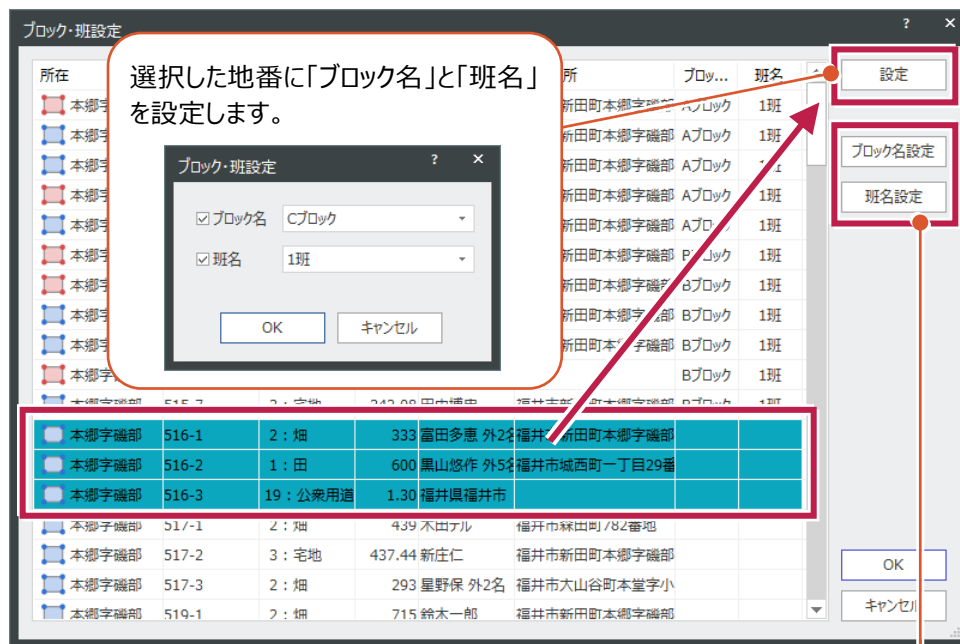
ブロック・班設定 ? ×

選択した地番に「ブロック名」と「班名」を設定します。

ブロック・班設定 ? ×
☑ブロック名 Cブロック
☑班名 1班
OK キャンセル

| 所在 | | | | | 所 | ブロッ... | 班名 |
|---|---|---|---|---|---|---|---|
| 本郷字 | | | | | 新田町本郷字磯部 | Aブロック | 1班 |
| 本郷字 | | | | | 新田町本郷字磯部 | Aブロック | 1班 |
| 本郷字 | | | | | 新田町本郷字磯部 | Aブロック | 1班 |
| 本郷字 | | | | | 新田町本郷字磯部 | Aブロック | 1班 |
| 本郷字 | | | | | 新田町本郷字磯部 | Aブロック | 1班 |
| 本郷字 | | | | | 新田町本郷字磯部 | Bブロック | 1班 |
| 本郷字 | | | | | 新田町本郷字磯部 | Bブロック | 1班 |
| 本郷字 | | | | | 新田町本郷字磯部 | Bブロック | 1班 |
| 本郷字 | | | | | 新田町本郷字磯部 | Bブロック | 1班 |
| 本郷字 | | | | | | Bブロック | 1班 |
| 本郷字磯部 | 515-7 | 2：宅地 | 242.98 | 田中博史 | 福井市新田町本郷字磯部 | Bブロック | 1班 |
| 本郷字磯部 | 516-1 | 2：畑 | 333 | 富田多恵 外2名 | 福井市新田町本郷字磯部 | | |
| 本郷字磯部 | 516-2 | 1：田 | 600 | 黒山悠作 外5名 | 福井市城西町一丁目29番 | | |
| 本郷字磯部 | 516-3 | 19：公衆用道 | 1.30 | 福井県福井市 | | | |
| 本郷字磯部 | 517-1 | 2：畑 | 439 | 木田テル | 福井市森田町782番地 | | |
| 本郷字磯部 | 517-2 | 3：宅地 | 437.44 | 新庄仁 | 福井市新田町本郷字磯部 | | |
| 本郷字磯部 | 517-3 | 2：畑 | 293 | 星野保 外2名 | 福井市大山谷町本堂字小 | | |
| 本郷字磯部 | 519-1 | 2：畑 | 715 | 鈴木一郎 | 福井市新田町本郷字磯部 | | |

設定
ブロック名設定
班名設定
OK
キャンセル